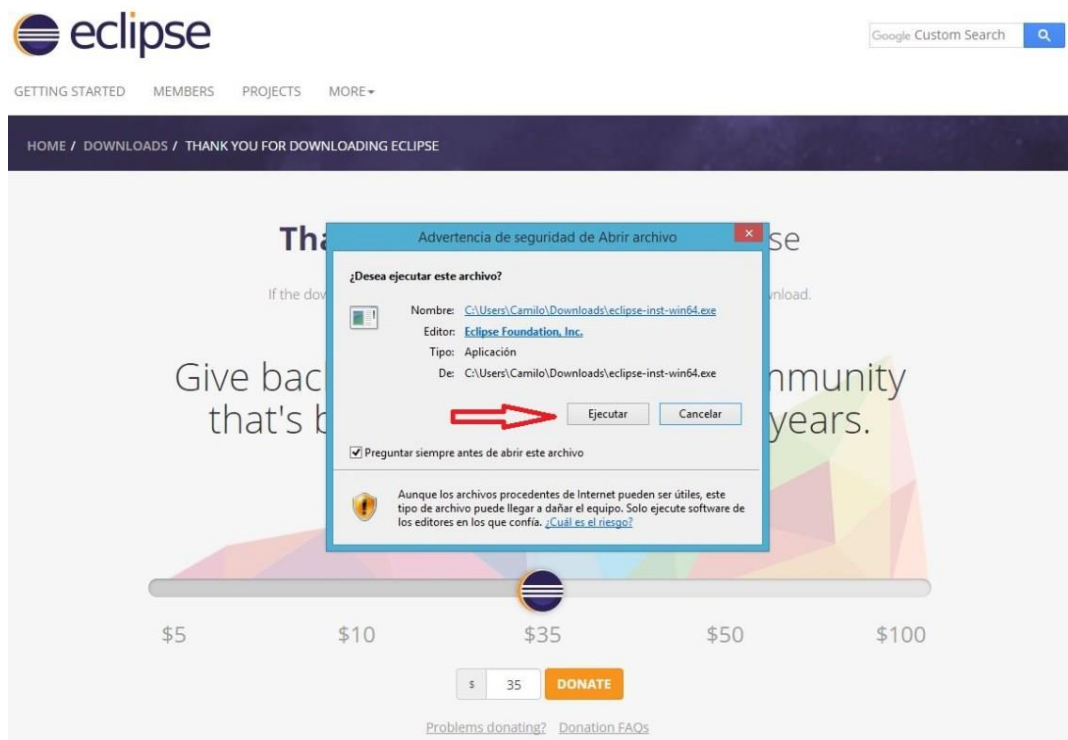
eclipse

Google Custom Search

GETTING STARTED MEMBERS PROJECTS MORE

HOME / DOWNLOADS / THANK YOU FOR DOWNLOADING ECLIPSE

Tha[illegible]se

If the dov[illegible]nload.

Give bac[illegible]nmunity that's b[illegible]years.

Advertencia de seguridad de Abrir archivo

¿Desea ejecutar este archivo?

Nombre: C:\Users\Camilo\Downloads\eclipse-inst-win64.exe
Editor: Eclipse Foundation, Inc.
Tipo: Aplicación
De: C:\Users\Camilo\Downloads\eclipse-inst-win64.exe

Ejecutar Cancelar

Preguntar siempre antes de abrir este archivo

Aunque los archivos procedentes de Internet pueden ser útiles, este tipo de archivo puede llegar a dañar el equipo. Solo ejecute software de los editores en los que confía. ¿Cuál es el riesgo?

$5 $10 $35 $50 $100

$ 35 DONATE

Problems donating? Donation FAQs